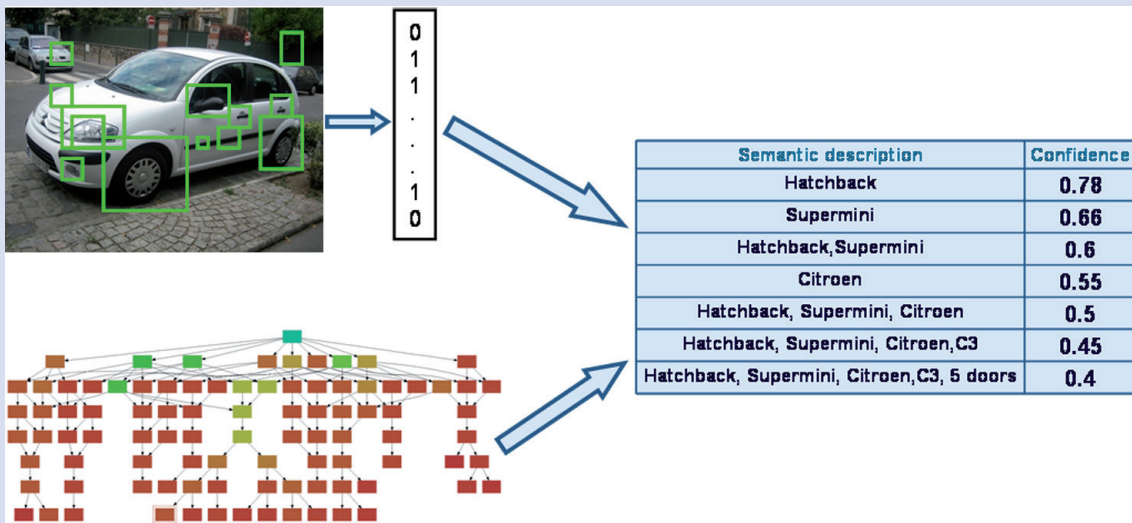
0
1
1
.
.
.
1
0

| Semantic description | Confidence |
|---|---|
| Hatchback | 0.78 |
| Supermini | 0.66 |
| Hatchback,Supermini | 0.6 |
| Citroen | 0.55 |
| Hatchback, Supermini, Citroen | 0.5 |
| Hatchback, Supermini, Citroen,C3 | 0.45 |
| Hatchback, Supermini, Citroen,C3, 5 doors | 0.4 |